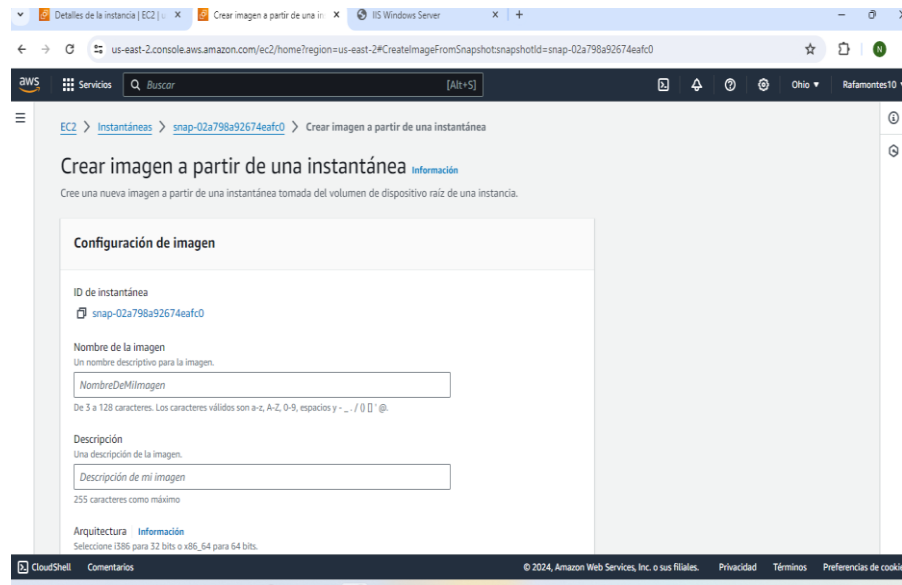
Detalles de la instancia | EC2 | × Crear imagen a partir de una in × IIS Windows Server × +

us-east-2.console.aws.amazon.com/ec2/home?region=us-east-2#CreateImageFromSnapshot:snapshotId=snap-02a798a92674eafc0

aws Servicios Buscar [Alt+S] Ohio ▾ Rafamontes10

EC2 > Instantáneas > snap-02a798a92674eafc0 > Crear imagen a partir de una instantánea

Crear imagen a partir de una instantánea Información

Cree una nueva imagen a partir de una instantánea tomada del volumen de dispositivo raíz de una instancia.

Configuración de imagen

ID de instantánea

snap-02a798a92674eafc0

Nombre de la imagen

Un nombre descriptivo para la imagen.

NombreDeMiImagen

De 3 a 128 caracteres. Los caracteres válidos son a-z, A-Z, 0-9, espacios y - _ . / () [] ' @.

Descripción

Una descripción de la imagen.

Descripción de mi imagen

255 caracteres como máximo

Arquitectura Información

Seleccione i386 para 32 bits o x86_64 para 64 bits.

CloudShell Comentarios © 2024, Amazon Web Services, Inc. o sus filiales. Privacidad Términos Preferencias de cooki